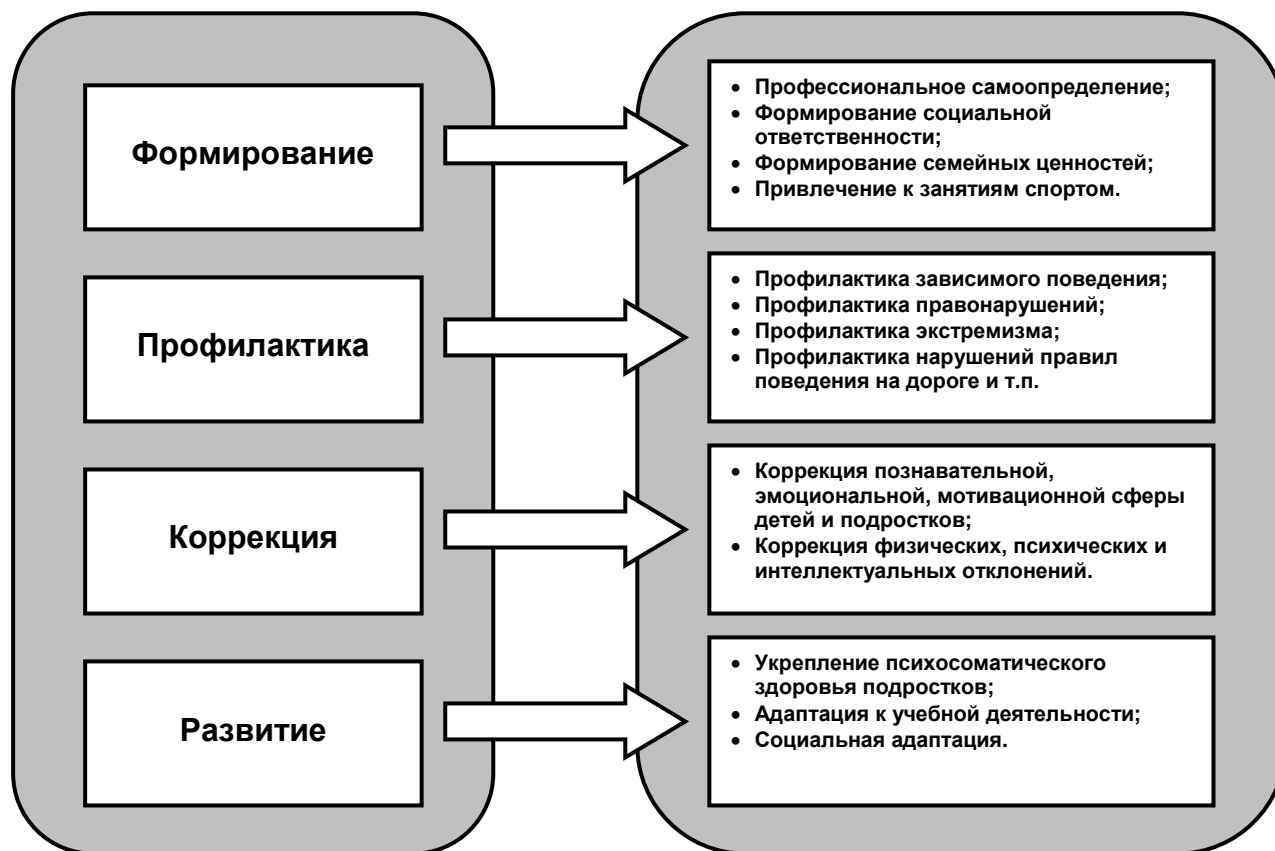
Формирование

- Профессиональное самоопределение;
- Формирование социальной ответственности;
- Формирование семейных ценностей;
- Привлечение к занятиям спортом.

Профилактика

- Профилактика зависимого поведения;
- Профилактика правонарушений;
- Профилактика экстремизма;
- Профилактика нарушений правил поведения на дороге и т.п.

Коррекция

- Коррекция познавательной, эмоциональной, мотивационной сферы детей и подростков;
- Коррекция физических, психических и интеллектуальных отклонений.

Развитие

- Укрепление психосоматического здоровья подростков;
- Адаптация к учебной деятельности;
- Социальная адаптация.